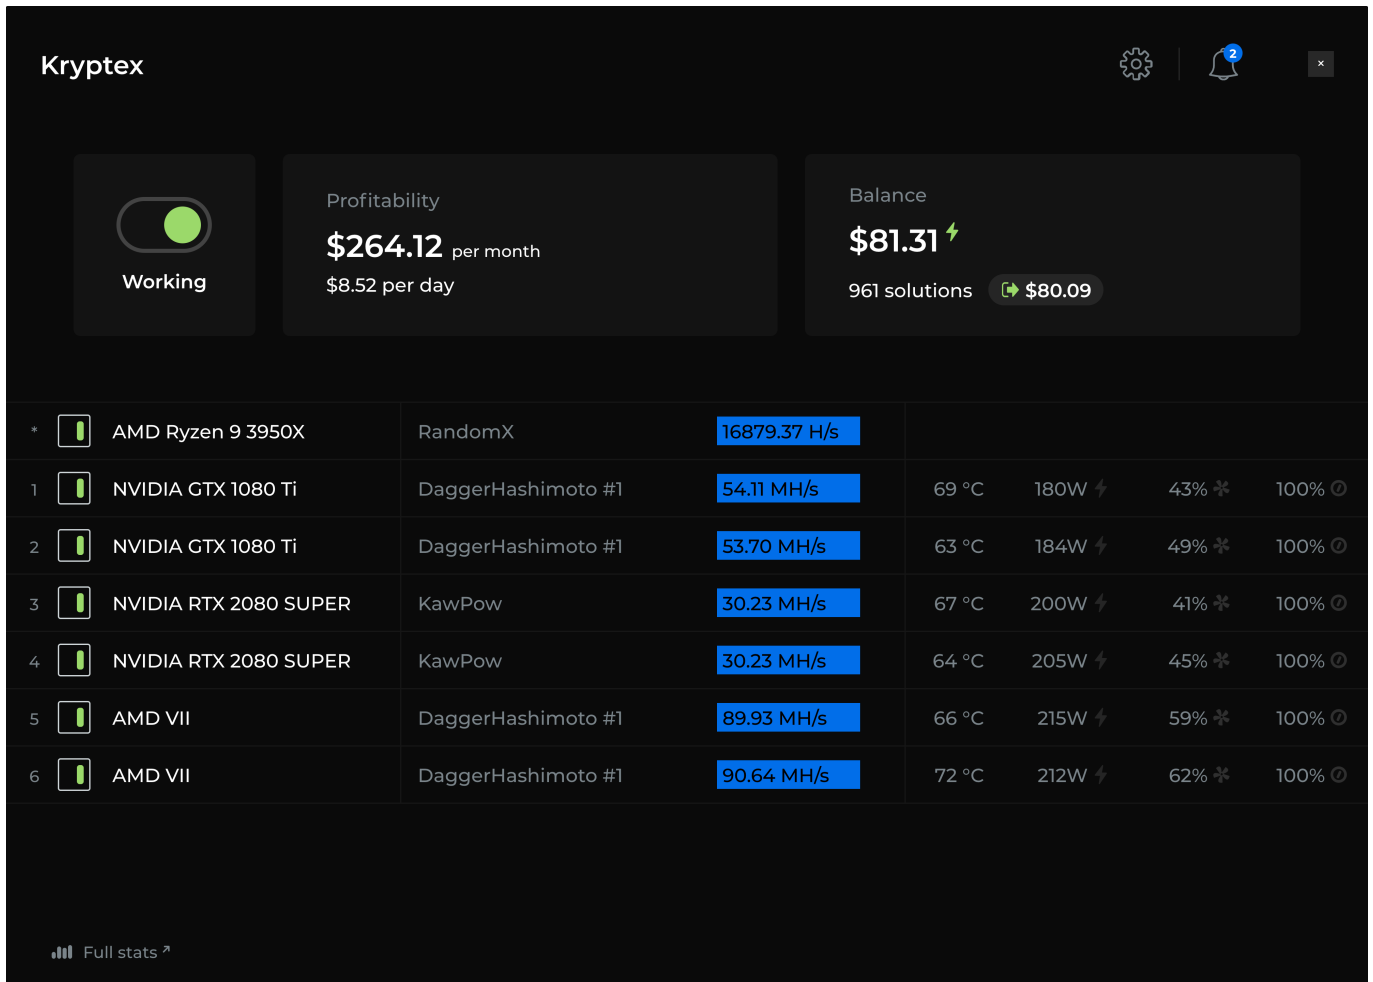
Kryptex

2

×

Working

Profitability
$264.12 per month
$8.52 per day

Balance
$81.31
961 solutions $80.09

| * | AMD Ryzen 9 3950X | RandomX | 16879.37 H/s | | | | |
|---|---|---|---|---|---|---|---|
| 1 | NVIDIA GTX 1080 Ti | DaggerHashimoto #1 | 54.11 MH/s | 69 °C | 180W | 43% | 100% |
| 2 | NVIDIA GTX 1080 Ti | DaggerHashimoto #1 | 53.70 MH/s | 63 °C | 184W | 49% | 100% |
| 3 | NVIDIA RTX 2080 SUPER | KawPow | 30.23 MH/s | 67 °C | 200W | 41% | 100% |
| 4 | NVIDIA RTX 2080 SUPER | KawPow | 30.23 MH/s | 64 °C | 205W | 45% | 100% |
| 5 | AMD VII | DaggerHashimoto #1 | 89.93 MH/s | 66 °C | 215W | 59% | 100% |
| 6 | AMD VII | DaggerHashimoto #1 | 90.64 MH/s | 72 °C | 212W | 62% | 100% |

Full stats ↗